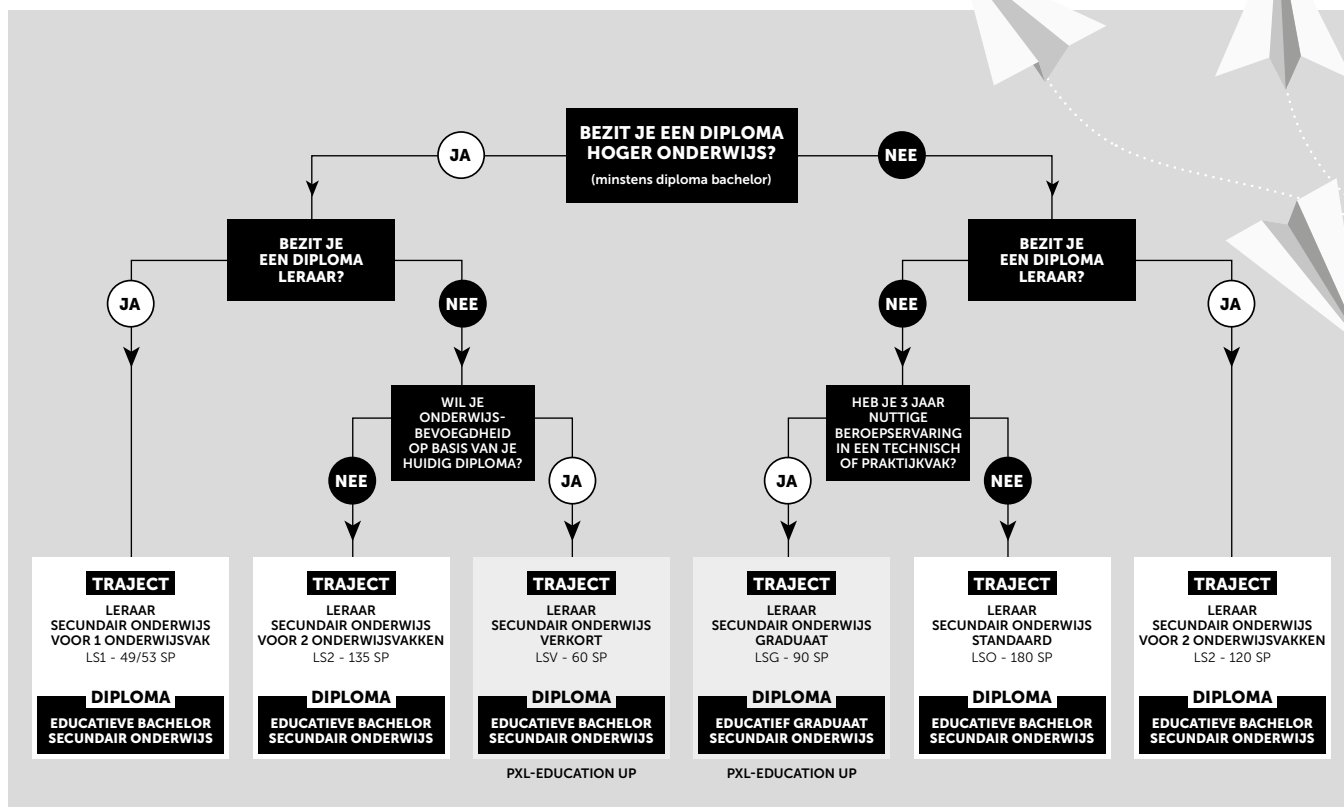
BEZIT JE EEN DIPLOMA HOGER ONDERWIJS?
(minstens diploma bachelor)

JA

NEE

BEZIT JE EEN DIPLOMA LERAAR?

JA

NEE

WIL JE ONDERWIJS-BEVOEGDHEID OP BASIS VAN JE HUIDIG DIPLOMA?

NEE

JA

BEZIT JE EEN DIPLOMA LERAAR?

NEE

JA

HEB JE 3 JAAR NUTTIGE BEROEPSERVARING IN EEN TECHNISCH OF PRAKTIJKVAK?

JA

NEE

TRAJECT
LERAAR SECUNDAIR ONDERWIJS VOOR 1 ONDERWIJSVAK
LS1 - 49/53 SP
DIPLOMA
EDUCATIEVE BACHELOR SECUNDAIR ONDERWIJS

TRAJECT
LERAAR SECUNDAIR ONDERWIJS VOOR 2 ONDERWIJSVAKKEN
LS2 - 135 SP
DIPLOMA
EDUCATIEVE BACHELOR SECUNDAIR ONDERWIJS

TRAJECT
LERAAR SECUNDAIR ONDERWIJS VERKORT
LSV - 60 SP
DIPLOMA
EDUCATIEVE BACHELOR SECUNDAIR ONDERWIJS
PXL-EDUCATION UP

TRAJECT
LERAAR SECUNDAIR ONDERWIJS GRADUAAT
LSG - 90 SP
DIPLOMA
EDUCATIEF GRADUAAT SECUNDAIR ONDERWIJS
PXL-EDUCATION UP

TRAJECT
LERAAR SECUNDAIR ONDERWIJS STANDAARD
LSO - 180 SP
DIPLOMA
EDUCATIEVE BACHELOR SECUNDAIR ONDERWIJS

TRAJECT
LERAAR SECUNDAIR ONDERWIJS VOOR 2 ONDERWIJSVAKKEN
LS2 - 120 SP
DIPLOMA
EDUCATIEVE BACHELOR SECUNDAIR ONDERWIJS